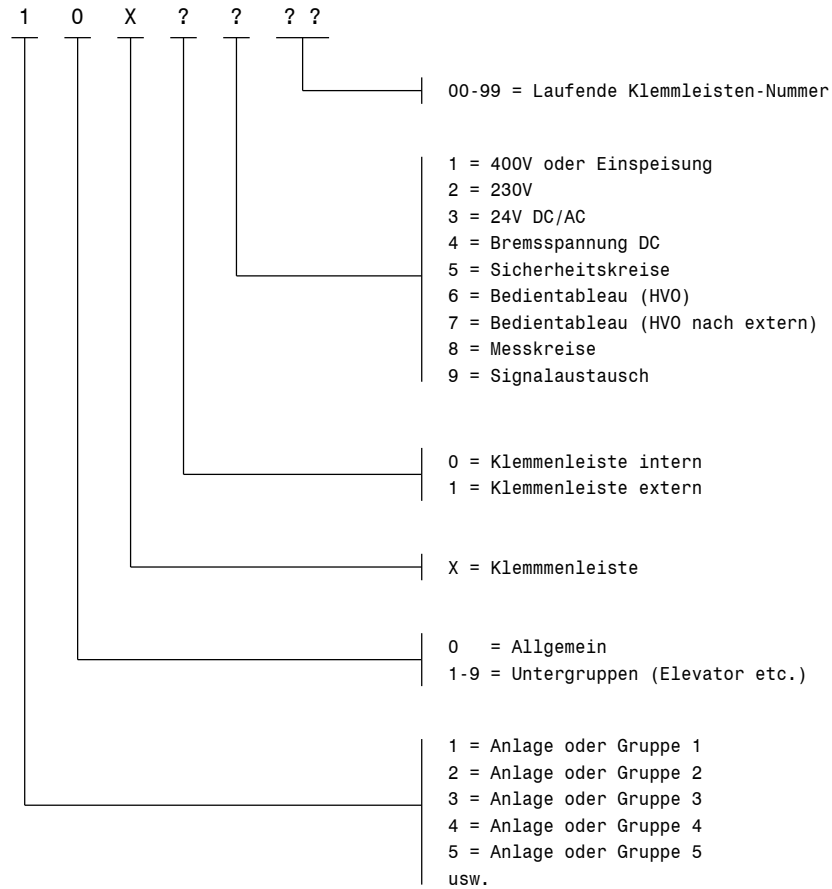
1 0 X ? ? ? ?

00-99 = Laufende Klemmleisten-Nummer

1 = 400V oder Einspeisung
2 = 230V
3 = 24V DC/AC
4 = Bremsspannung DC
5 = Sicherheitskreise
6 = Bedientableau (HVO)
7 = Bedientableau (HVO nach extern)
8 = Messkreise
9 = Signalaustausch

0 = Klemmenleiste intern
1 = Klemmenleiste extern

X = Klemmmenleiste

0 = Allgemein
1-9 = Untergruppen (Elevator etc.)

1 = Anlage oder Gruppe 1
2 = Anlage oder Gruppe 2
3 = Anlage oder Gruppe 3
4 = Anlage oder Gruppe 4
5 = Anlage oder Gruppe 5
usw.